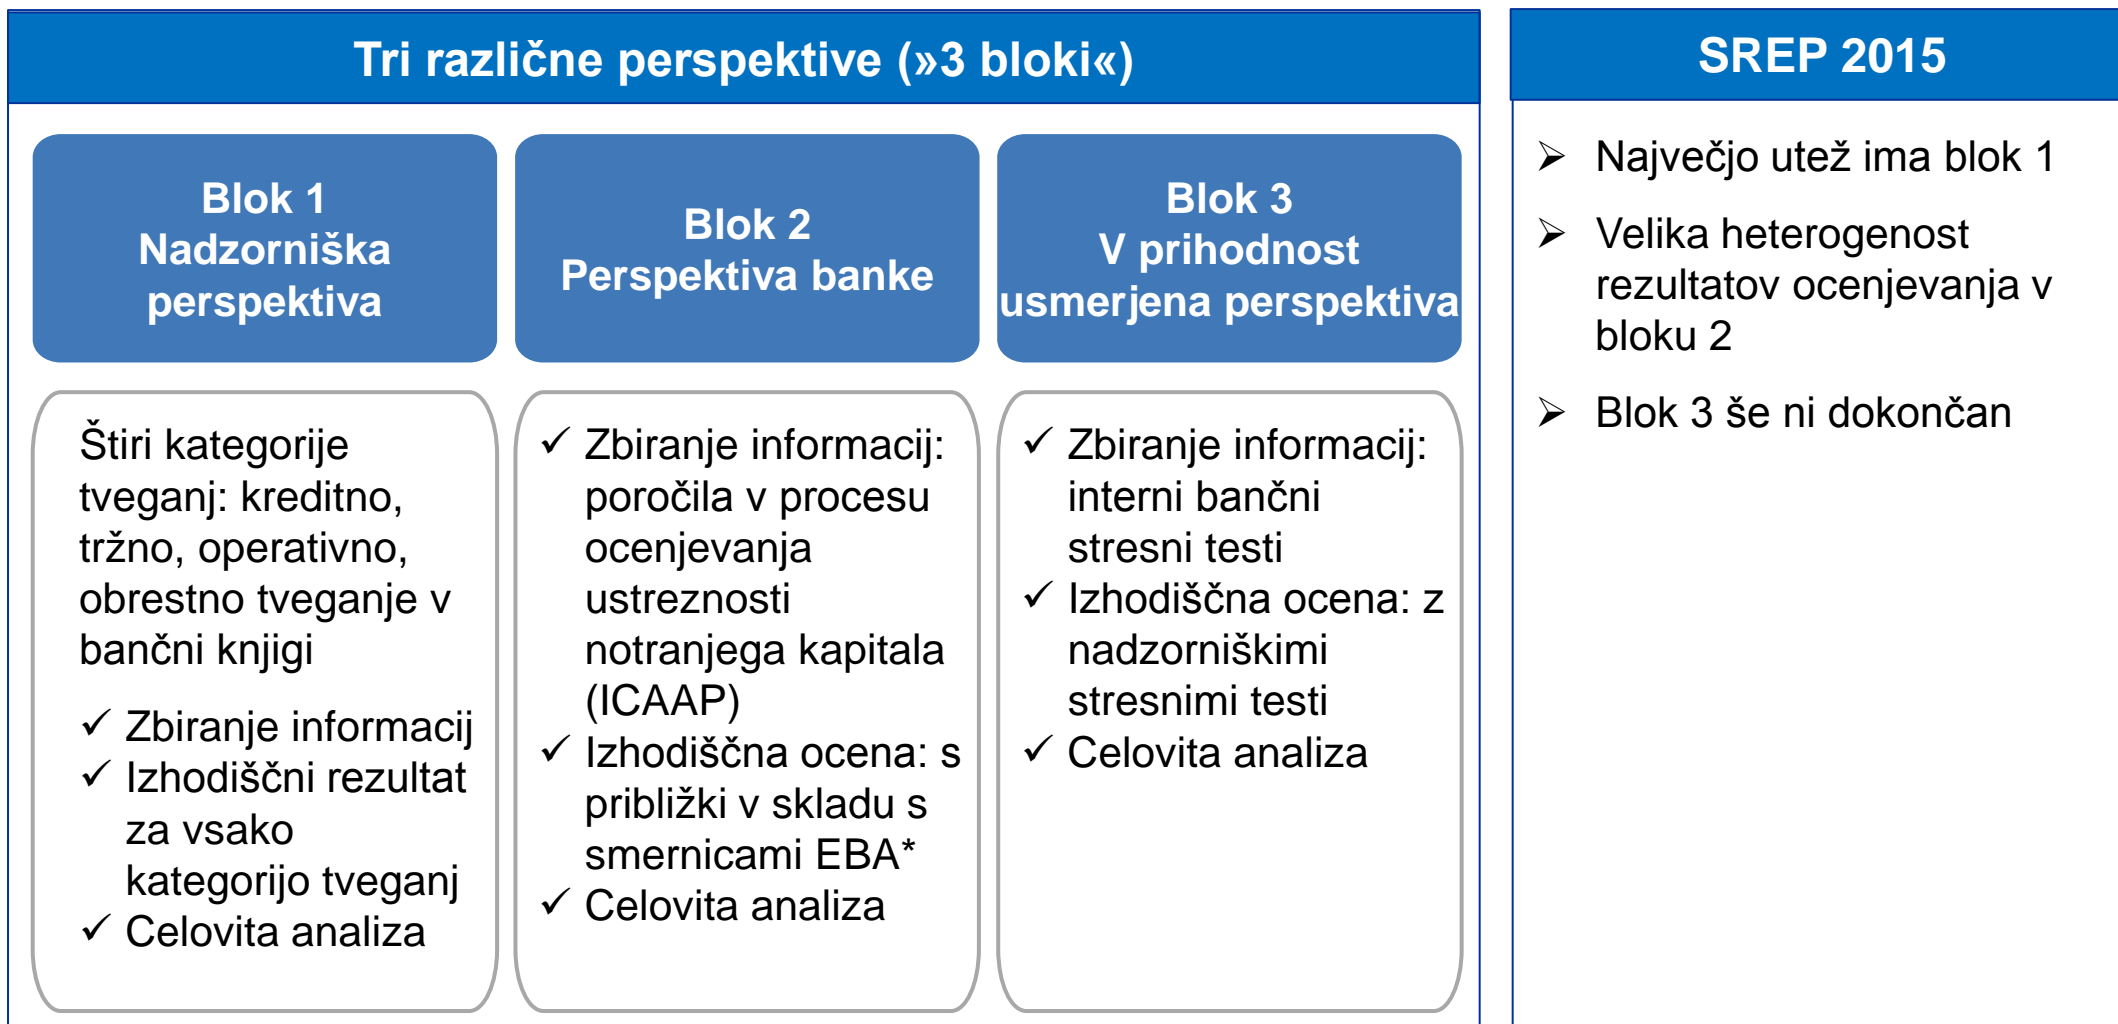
Tri različne perspektive (»3 bloki«)

Blok 1
Nadzorniška perspektiva

Štiri kategorije tveganj: kreditno, tržno, operativno, obrestno tveganje v bančni knjigi

✓ Zbiranje informacij
✓ Izhodiščni rezultat za vsako kategorijo tveganj
✓ Celovita analiza

Blok 2
Perspektiva banke

✓ Zbiranje informacij: poročila v procesu ocenjevanja ustreznosti notranjega kapitala (ICAAP)
✓ Izhodiščna ocena: s približki v skladu s smernicami EBA*
✓ Celovita analiza

Blok 3
V prihodnost usmerjena perspektiva

✓ Zbiranje informacij: interni bančni stresni testi
✓ Izhodiščna ocena: z nadzorniškimi stresnimi testi
✓ Celovita analiza

SREP 2015

➢ Največjo utež ima blok 1
➢ Velika heterogenost rezultatov ocenjevanja v bloku 2
➢ Blok 3 še ni dokončan